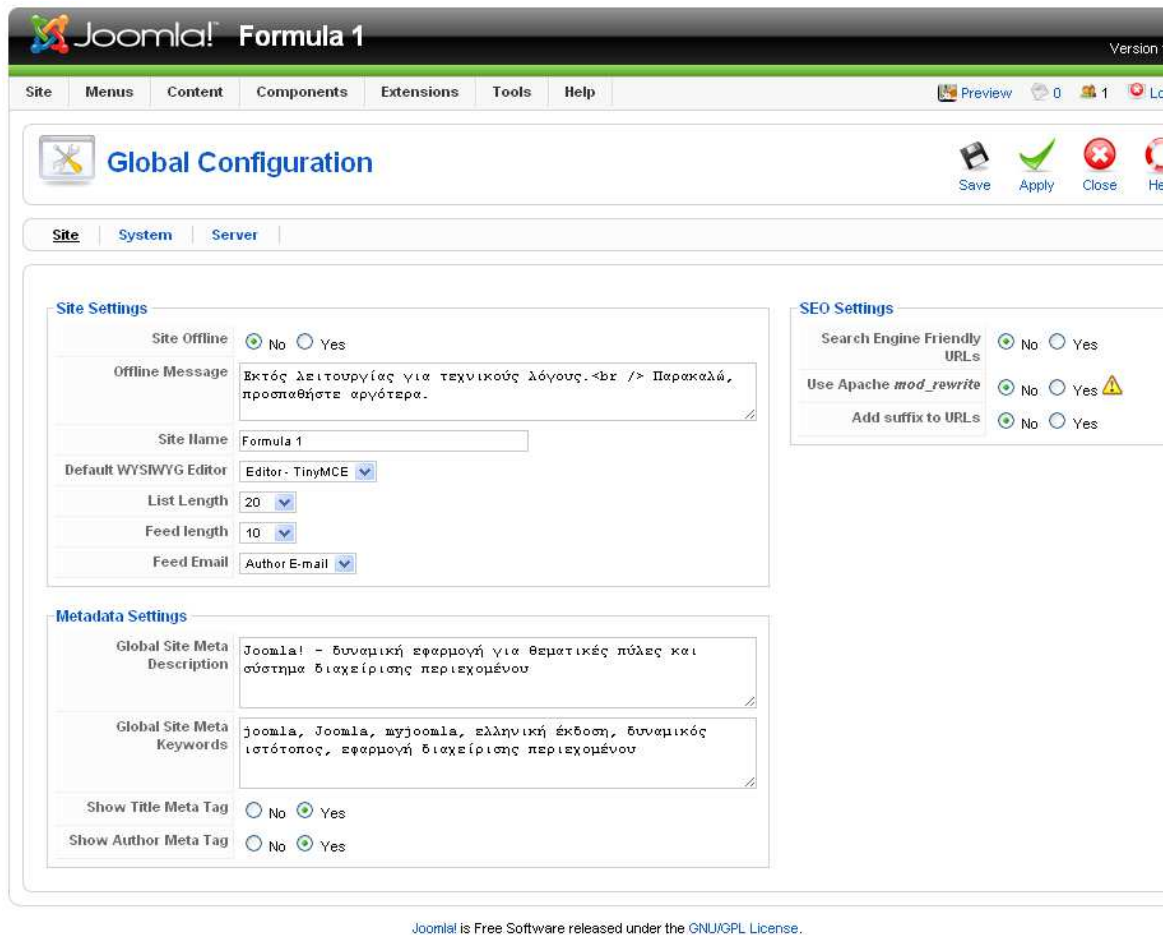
Joomla! Formula 1

Version

Site Menus Content Components Extensions Tools Help

Preview 0 1 Lo

Global Configuration

Save Apply Close He

Site System Server

Site Settings

| | |
|---|---|
| Site Offline | No Yes |
| Offline Message | Εκτός λειτουργίας για τεχνικούς λόγους.<br /> Παρακαλώ, προσπαθήστε αργότερα. |
| Site Name | Formula 1 |
| Default WYSIWYG Editor | Editor - TinyMCE |
| List Length | 20 |
| Feed length | 10 |
| Feed Email | Author E-mail |

Metadata Settings

| | |
|---|---|
| Global Site Meta Description | Joomla! - δυναμική εφαρμογή για θεματικές πύλες και σύστημα διαχείρισης περιεχομένου |
| Global Site Meta Keywords | joomla, Joomla, myjoomla, ελληνική έκδοση, δυναμικός ιστότοπος, εφαρμογή διαχείρισης περιεχομένου |
| Show Title Meta Tag | No Yes |
| Show Author Meta Tag | No Yes |

SEO Settings

| | |
|---|---|
| Search Engine Friendly URLs | No Yes |
| Use Apache mod_rewrite | No Yes |
| Add suffix to URLs | No Yes |

Joomla! is Free Software released under the GNU/GPL License.